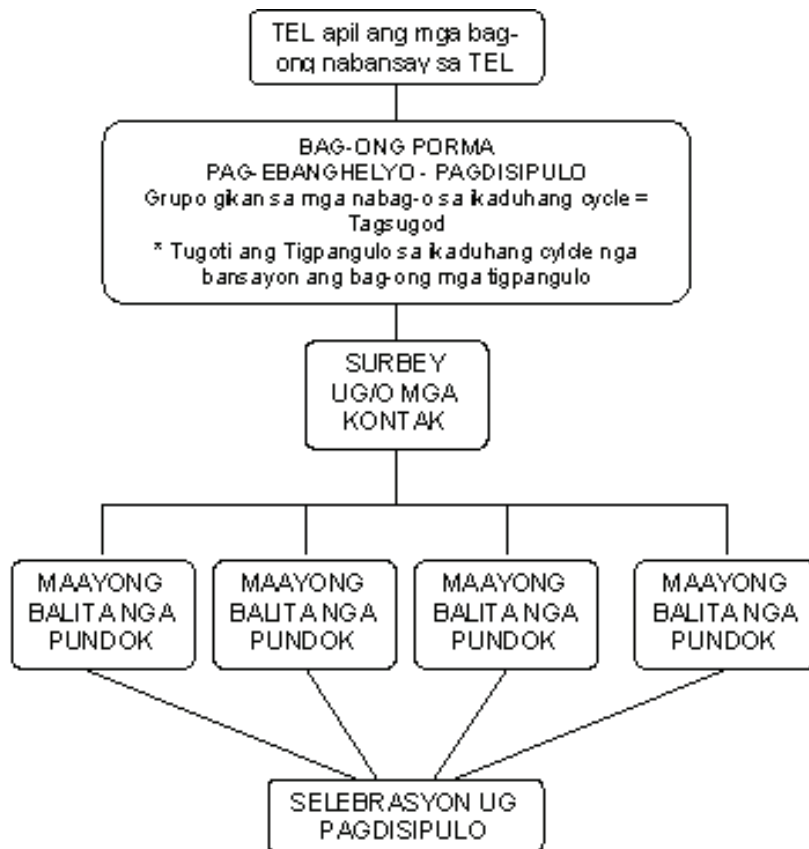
TEL apil ang mga bag-ong nabansay sa TEL

BAG-ONG PORMA
PAG-EBANGHELYO - PAGDISIPULO
Grupo gikan sa mga nabag-o sa ikaduhang cycle = Tagsugod
* Tugoti ang Tigpangulo sa ikaduhang cylcle nga bansayon ang bag-ong mga tigpangulo

SURBEY UG/O MGA KONTAK

MAAYONG BALITA NGA PUNDOK

MAAYONG BALITA NGA PUNDOK

MAAYONG BALITA NGA PUNDOK

MAAYONG BALITA NGA PUNDOK

SELEBRASYON UG PAGDISIPULO